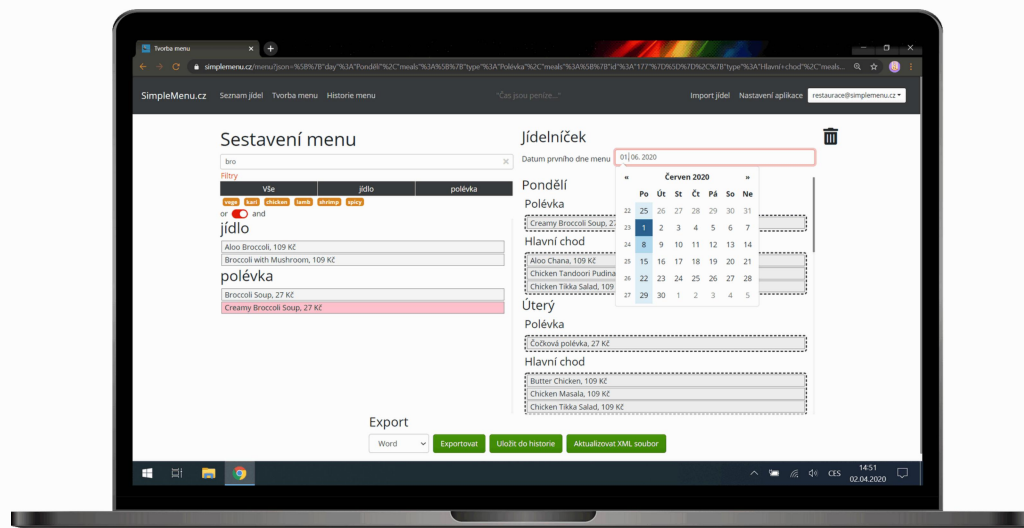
Tvorba menu

simplemenu.cz/menu?json=%5B%7B"day"%3A"Pondělí"%2C"meals"%3A%5B%7B"type"%3A"Polévka"%2C"meals"%3A%5B%7B"id"%3A"177"%7D%5D%7D%2C%7B"type"%3A"Hlavní+chod"%2C"meals...

SimpleMenu.cz Seznam jídel Tvorba menu Historie menu "Čas jsou peníze..." Import jídel Nastavení aplikace restaurace@simplemenu.cz

Sestavení menu

bro

Filtry

| Vše | jídlo | polévka |
|---|---|---|

vege kari chicken lamb shrimp spicy

or and

jídlo

Aloo Broccoli, 109 Kč

Broccoli with Mushroom, 109 Kč

polévka

Broccoli Soup, 27 Kč

Creamy Broccoli Soup, 27 Kč

Jídelníček

Datum prvního dne menu 01. 06. 2020

Pondělí

Polévka

Creamy Broccoli Soup, 27

Hlavní chod

Aloo Chana, 109 Kč

Chicken Tandoori Pudina

Chicken Tikka Salad, 109

Úterý

Polévka

Čočková polévka, 27 Kč

Hlavní chod

Butter Chicken, 109 Kč

Chicken Masala, 109 Kč

Chicken Tikka Salad, 109 Kč

« Červen 2020 »

| | Po | Út | St | Čt | Pá | So | Ne |
|---|---|---|---|---|---|---|---|
| 22 | 25 | 26 | 27 | 28 | 29 | 30 | 31 |
| 23 | 1 | 2 | 3 | 4 | 5 | 6 | 7 |
| 24 | 8 | 9 | 10 | 11 | 12 | 13 | 14 |
| 25 | 15 | 16 | 17 | 18 | 19 | 20 | 21 |
| 26 | 22 | 23 | 24 | 25 | 26 | 27 | 28 |
| 27 | 29 | 30 | 1 | 2 | 3 | 4 | 5 |

Export

Word Exportovat Uložit do historie Aktualizovat XML soubor

CES 14:51 02.04.2020